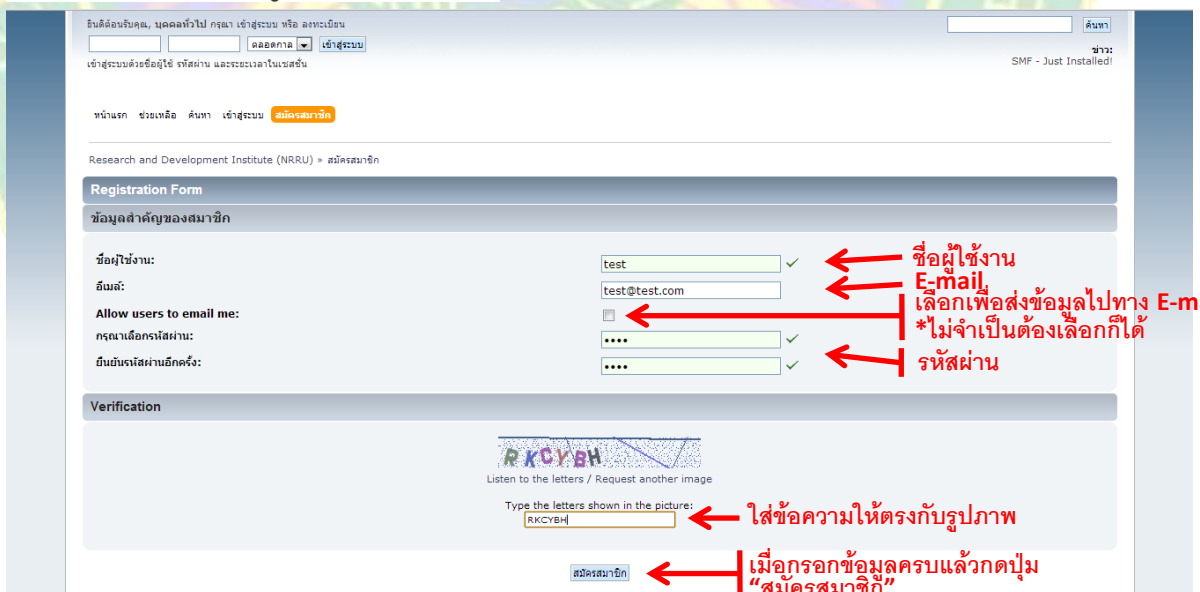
ยินดีต้อนรับคุณ, บุคคลทั่วไป กรุณา เข้าสู่ระบบ หรือ ลงทะเบียน

ตลอดกาล เข้าสู่ระบบ

เข้าสู่ระบบด้วยชื่อผู้ใช้ รหัสผ่าน และระยะเวลาในเซสชั่น

ค้นหา

ข่าว:
SMF - Just Installed!

หน้าแรก ช่วยเหลือ ค้นหา เข้าสู่ระบบ สมัครสมาชิก

Research and Development Institute (NRRU) » สมัครสมาชิก

Registration Form

ข้อมูลสำคัญของสมาชิก

ชื่อผู้ใช้งาน: test

อีเมล์: test@test.com

Allow users to email me:

กรุณาเลือกรหัสผ่าน: ••••

ยืนยันรหัสผ่านอีกครั้ง: ••••

ชื่อผู้ใช้งาน

E-mail

เลือกเพื่อส่งข้อมูลไปทาง E-m

*ไม่จำเป็นต้องเลือกก็ได้

รหัสผ่าน

Verification

RKCYBH

Listen to the letters / Request another image

Type the letters shown in the picture:

RKCYBH

ใส่ข้อความให้ตรงกับรูปภาพ

สมัครสมาชิก

เมื่อกรอกข้อมูลครบแล้วกดปุ่ม

"สมัครสมาชิก"